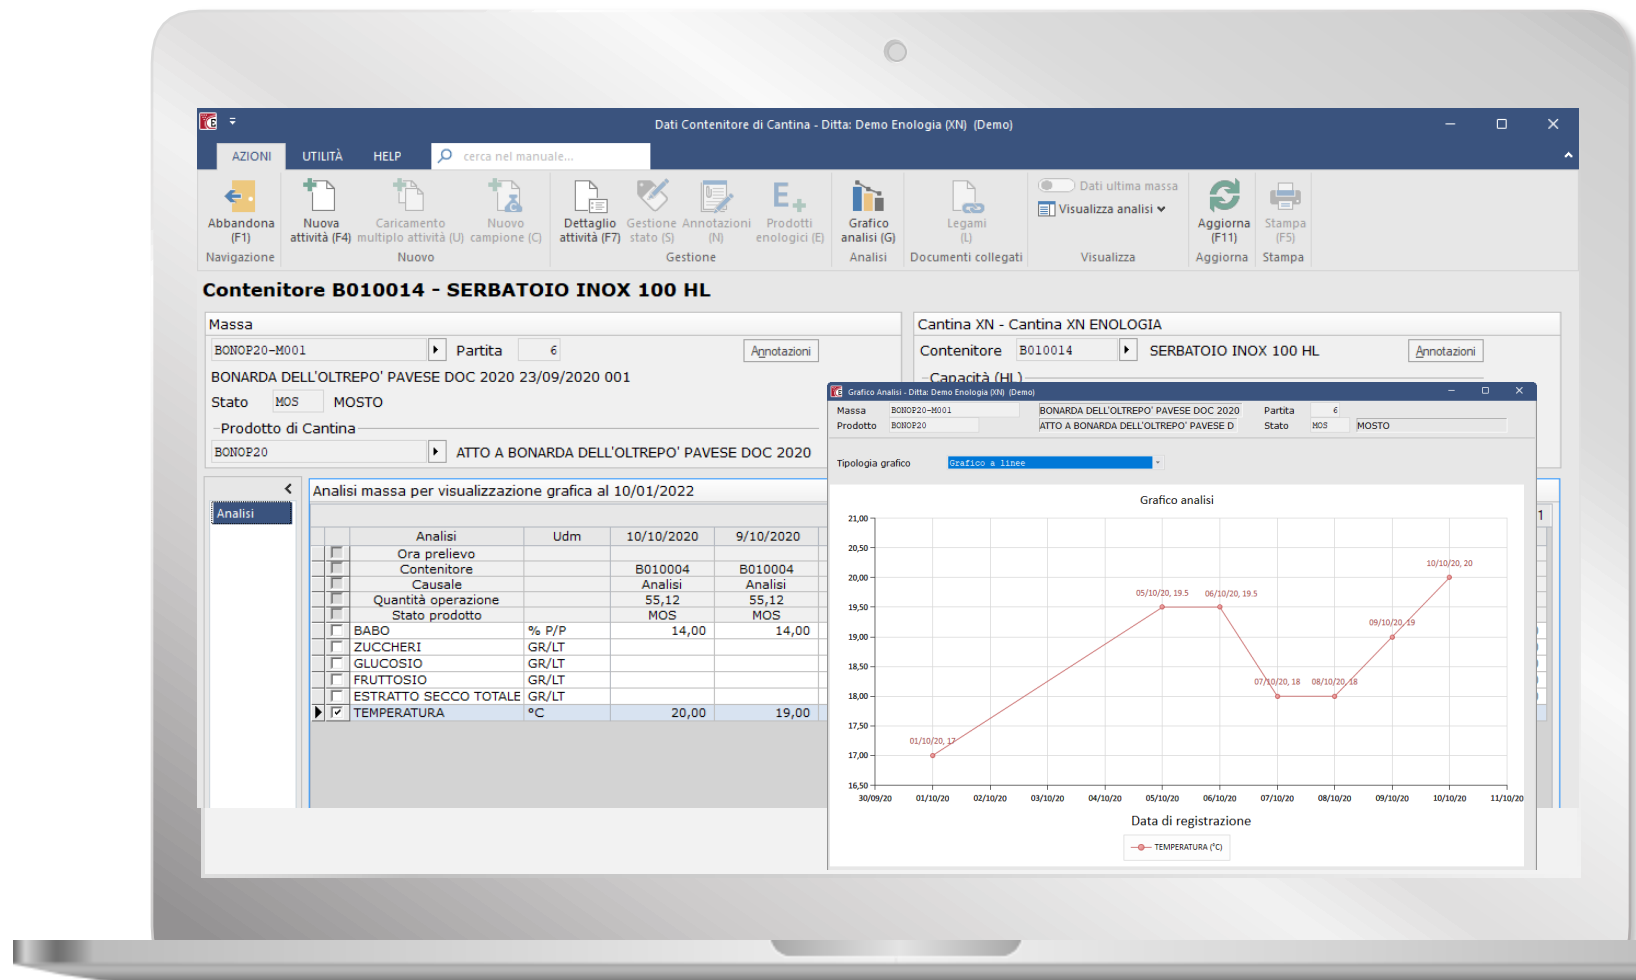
Dati Contenitore di Cantina - Ditta: Demo Enologia (XN) (Demo)

AZIONI UTILITÀ HELP cerca nel manuale...

Abbandona (F1) Navigazione
Nuova attività (F4) Caricamento multiplo attività (U) Nuovo campione (C) Nuovo
Dettaglio attività (F7) Gestione stato (S) Annotazioni (N) Prodotti enologici (E) Gestione
Grafico analisi (G) Analisi
Legami (L) Documenti collegati
Dati ultima massa Visualizza analisi Visualizza
Aggiorna (F11) Aggiorna
Stampa (F5) Stampa

Contenitore B010014 - SERBATOIO INOX 100 HL

Massa
BONOP20-M001 Partita 6 Annotazioni
BONARDA DELL'OLTREPO' PAVESE DOC 2020 23/09/2020 001
Stato MOS MOSTO
Prodotto di Cantina
BONOP20 ATTO A BONARDA DELL'OLTREPO' PAVESE DOC 2020

Cantina XN - Cantina XN ENOLOGIA
Contenitore B010014 SERBATOIO INOX 100 HL Annotazioni
Capacità (HL)

Analisi

Analisi massa per visualizzazione grafica al 10/01/2022

| | Analisi | Udm | 10/10/2020 | 9/10/2020 |
|---|---|---|---|---|
| | Ora prelievo | | | |
| | Contenitore | | B010004 | B010004 |
| | Causale | | Analisi | Analisi |
| | Quantità operazione | | 55,12 | 55,12 |
| | Stato prodotto | | MOS | MOS |
| | BABO | % P/P | 14,00 | 14,00 |
| | ZUCCHERI | GR/LT | | |
| | GLUCOSIO | GR/LT | | |
| | FRUTTOSIO | GR/LT | | |
| | ESTRATTO SECCO TOTALE | GR/LT | | |
| ☑ | TEMPERATURA | °C | 20,00 | 19,00 |

Grafico Analisi - Ditta: Demo Enologia (XN) (Demo)
Massa BONOP20-M001 BONARDA DELL'OLTREPO' PAVESE DOC 2020 Partita 6
Prodotto BONOP20 ATTO A BONARDA DELL'OLTREPO' PAVESE D Stato MOS MOSTO
Tipologia grafico Grafico a linee

Grafico analisi
21,00 20,50 20,00 19,50 19,00 18,50 18,00 17,50 17,00 16,50
01/10/20, 17 05/10/20, 19.5 06/10/20, 19.5 07/10/20, 18 08/10/20, 18 09/10/20, 19 10/10/20, 20
30/09/20 01/10/20 02/10/20 03/10/20 04/10/20 05/10/20 06/10/20 07/10/20 08/10/20 09/10/20 10/10/20 11/10/20
Data di registrazione
TEMPERATURA (°C)